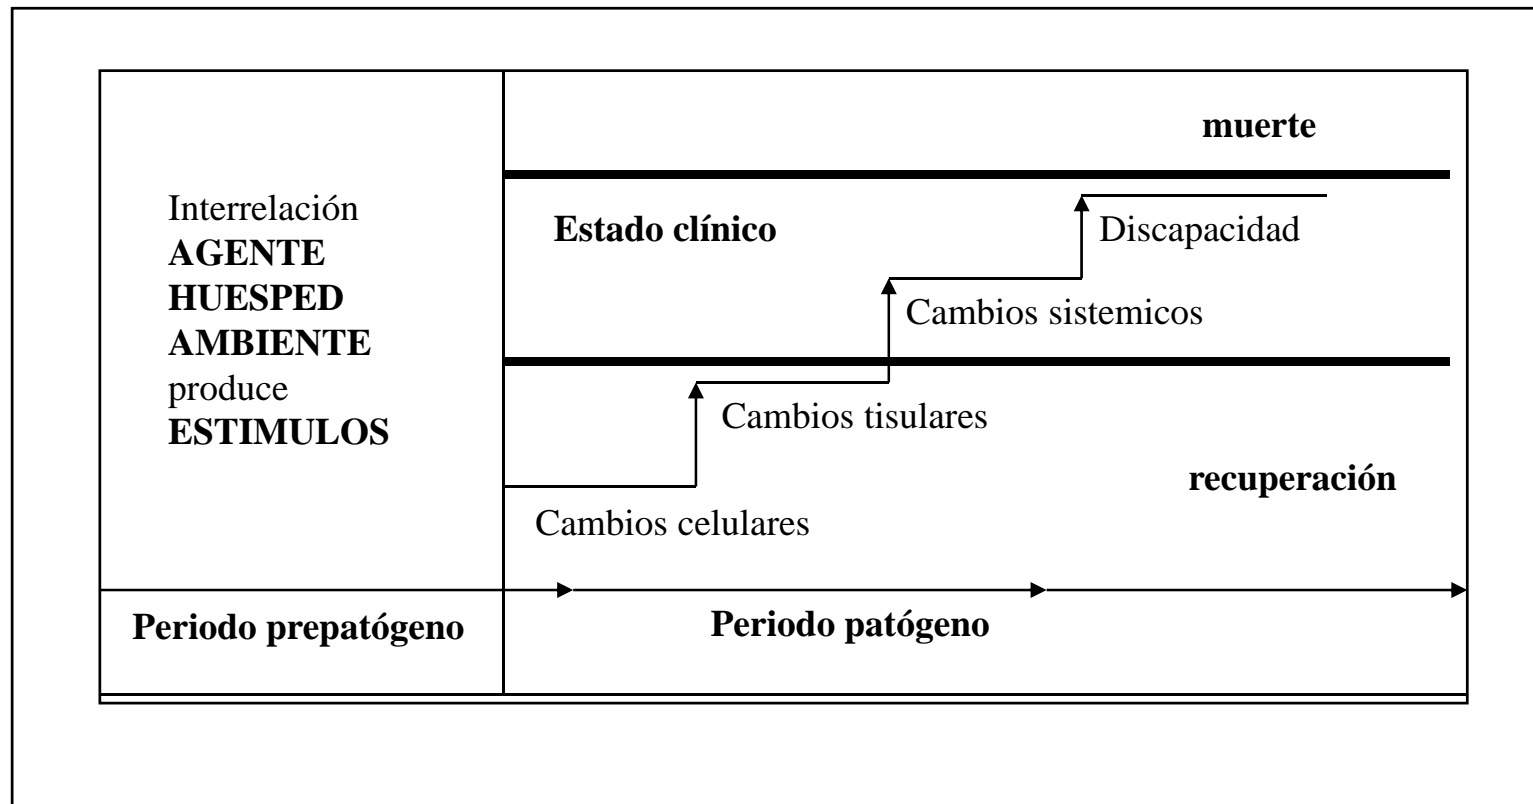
Interrelación
**AGENTE**
**HUESPED**
**AMBIENTE**
produce
**ESTIMULOS**

**muerte**

**Estado clínico**

Discapacidad

Cambios sistemicos

Cambios tisulares

**recuperación**

Cambios celulares

**Periodo prepatógeno**

**Periodo patógeno**